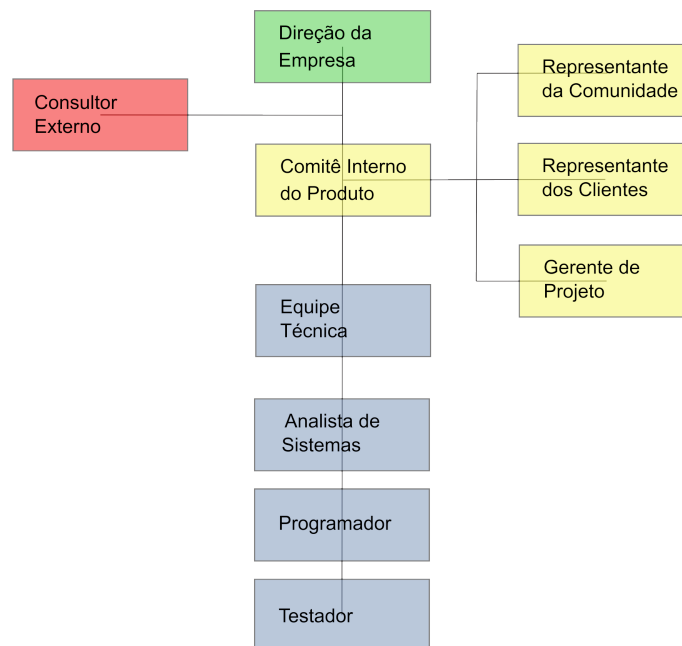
Direção da Empresa

Consultor Externo

Representante da Comunidade

Comitê Interno do Produto

Representante dos Clientes

Gerente de Projeto

Equipe Técnica

Analista de Sistemas

Programador

Testador